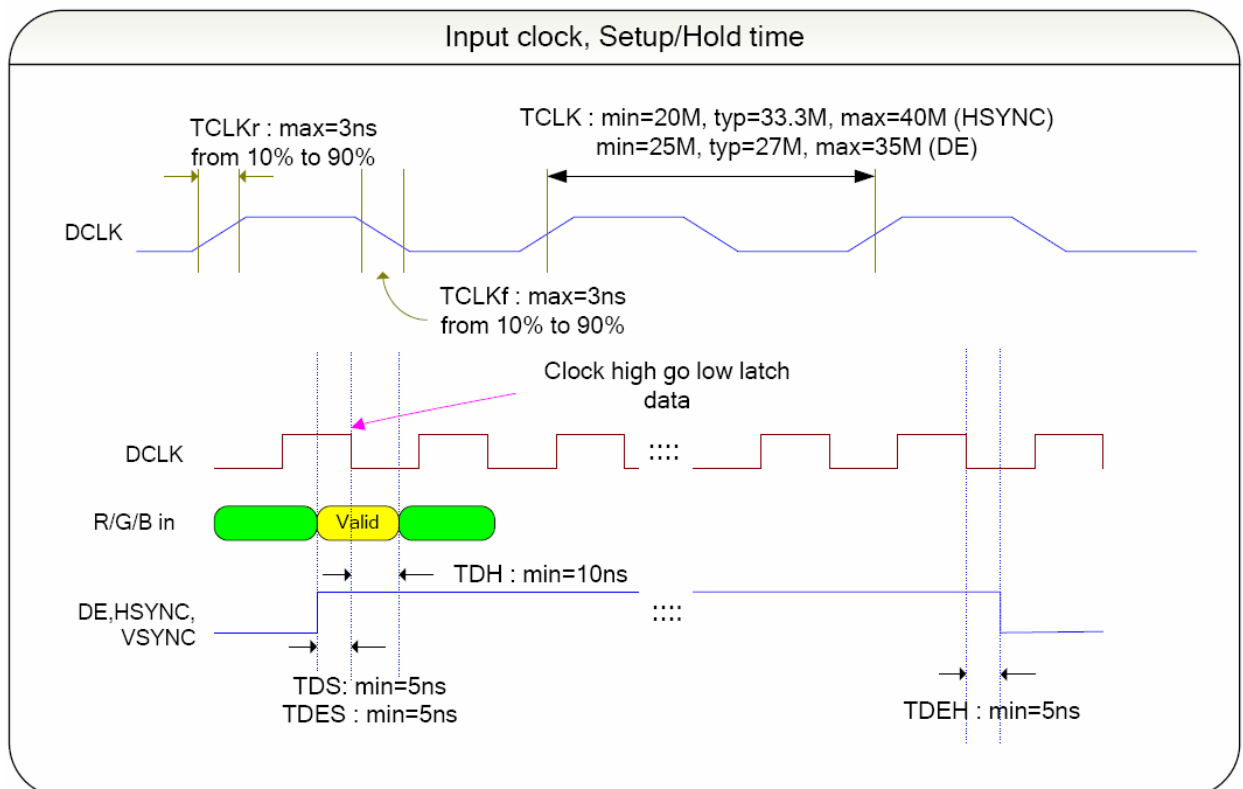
Input clock, Setup/Hold time

TCLKr : max=3ns
from 10% to 90%

TCLK : min=20M, typ=33.3M, max=40M (HSYNC)
min=25M, typ=27M, max=35M (DE)

DCLK

TCLKf : max=3ns
from 10% to 90%

Clock high go low latch
data

DCLK

::::

R/G/B in

Valid

TDH : min=10ns

DE,HSYNC,
VSYNC

::::

TDS: min=5ns
TDES : min=5ns

TDEH : min=5ns